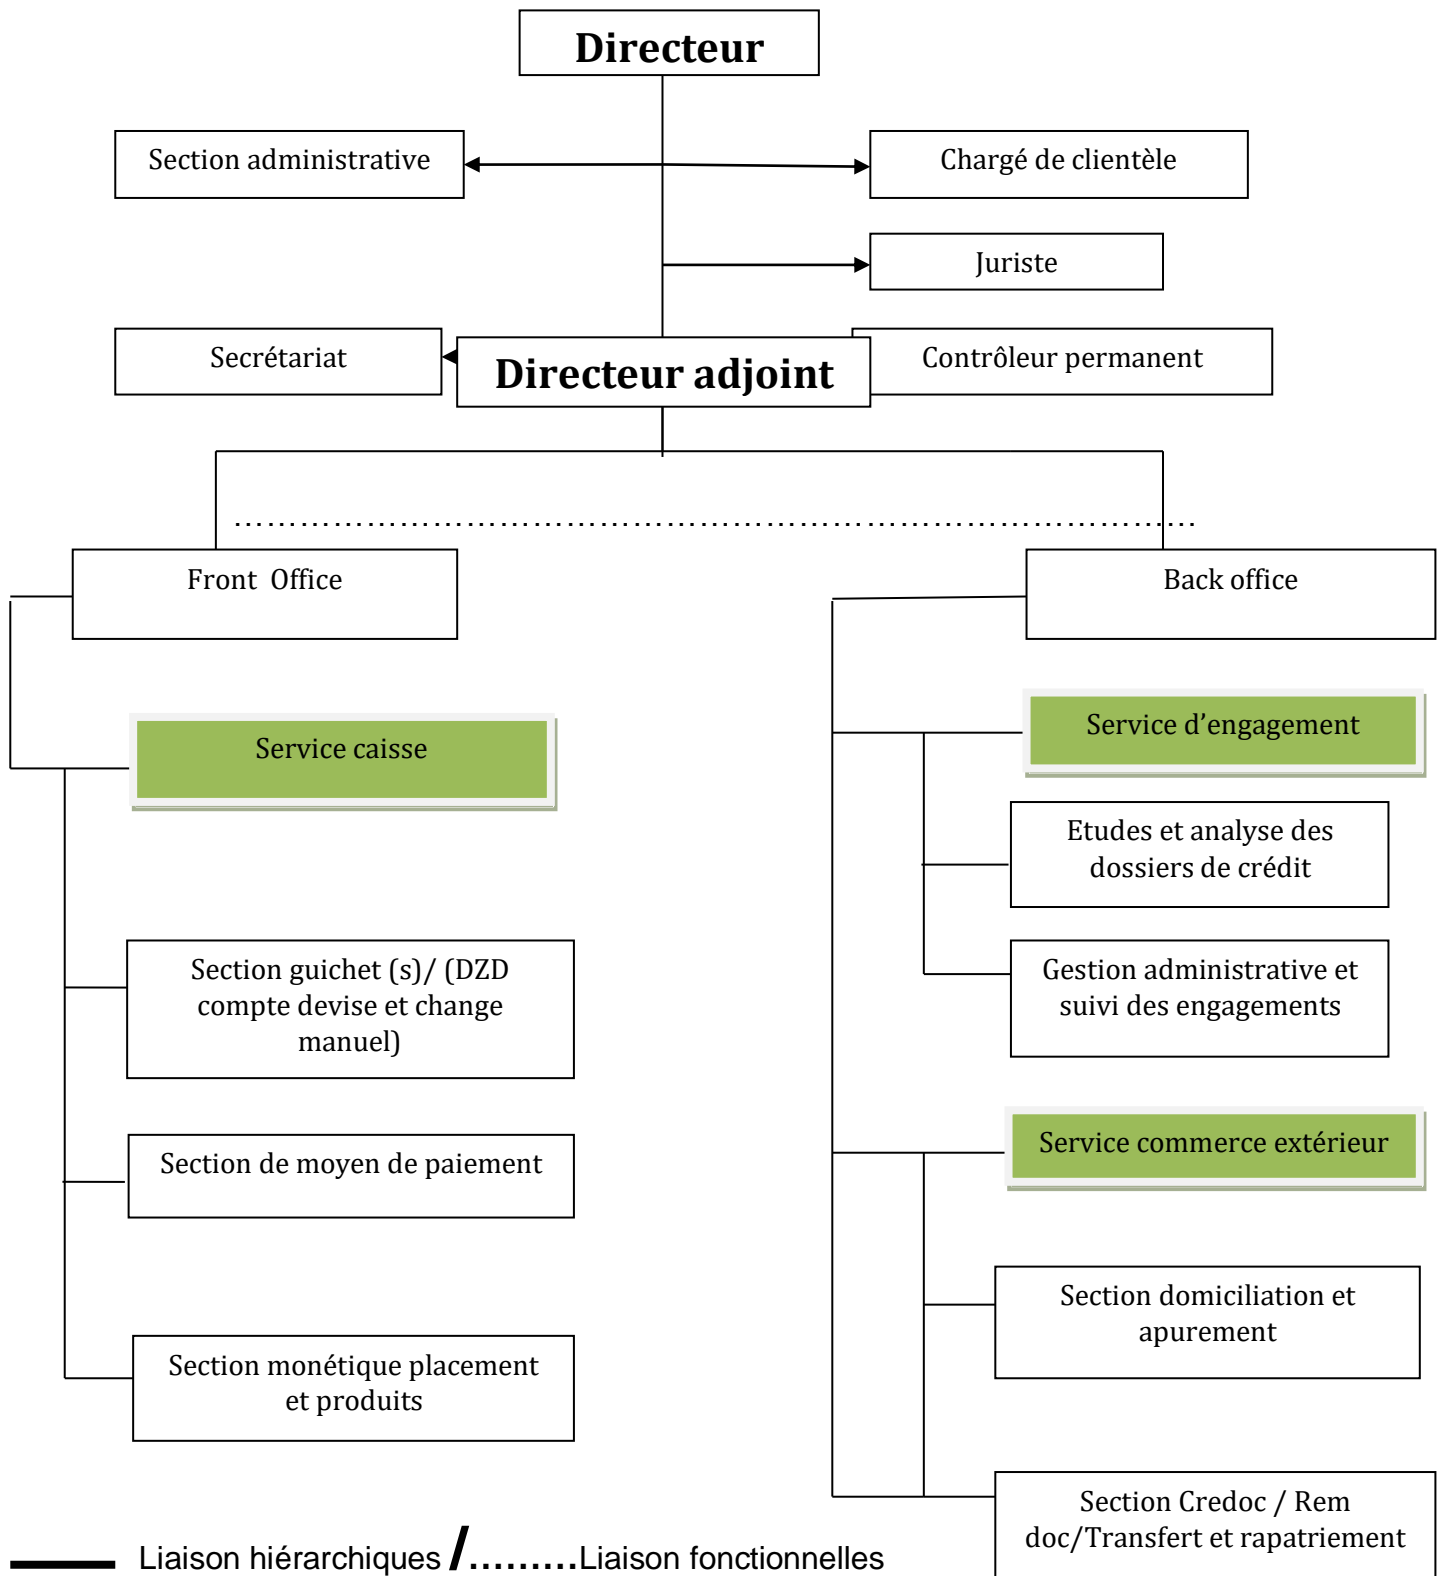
Directeur

Section administrative

Chargé de clientèle

Juriste

Secrétariat

Directeur adjoint

Contrôleur permanent

Front Office

Back office

Service caisse

Service d'engagement

Etudes et analyse des dossiers de crédit

Gestion administrative et suivi des engagements

Section guichet (s)/ (DZD compte devise et change manuel)

Section de moyen de paiement

Service commerce extérieur

Section domiciliation et apurement

Section monétique placement et produits

Section Credoc / Rem doc/Transfert et rapatriement

Liaison hiérarchiques /………Liaison fonctionnelles